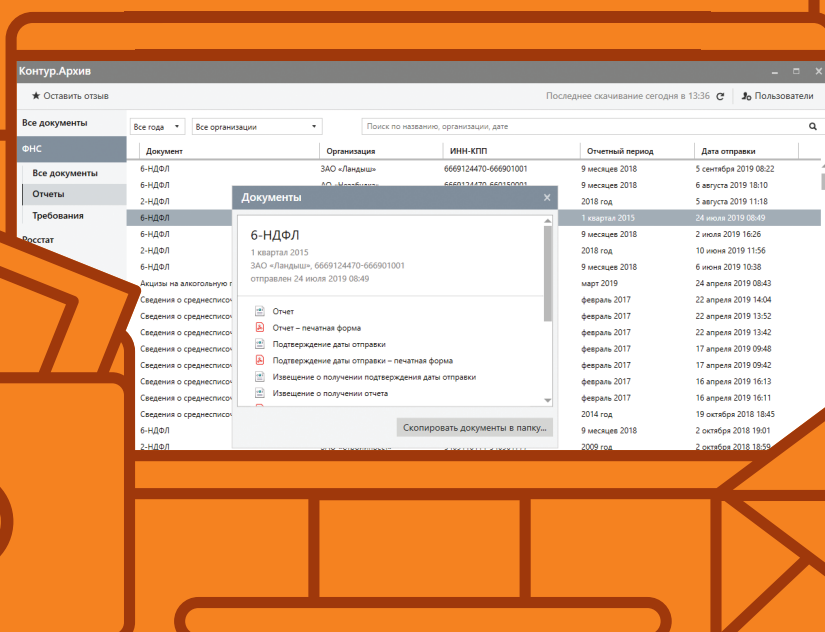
Контур.Архив

★ Оставить отзыв

Последнее скачивание сегодня в 13:36

Пользователи

Все документы

ФНС

Все документы

Отчеты

Требования

Росстат

Все года

Все организации

Поиск по названию, организации, дате

| Документ | Организация | ИНН-КПП | Отчетный период | Дата отправки |
|---|---|---|---|---|
| 6-НДФЛ | ЗАО «Ландыш» | 6669124470-666901001 | 9 месяцев 2018 | 5 сентября 2019 08:22 |
| 6-НДФЛ | ЗАО «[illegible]» | 6669124470-666150001 | 9 месяцев 2018 | 6 августа 2019 18:10 |
| 2-НДФЛ | | | 2018 год | 5 августа 2019 11:18 |
| 6-НДФЛ | | | 1 квартал 2015 | 24 июля 2019 08:49 |
| 6-НДФЛ | | | 9 месяцев 2018 | 2 июля 2019 16:26 |
| 2-НДФЛ | | | 2018 год | 10 июня 2019 11:56 |
| 6-НДФЛ | | | 9 месяцев 2018 | 6 июня 2019 10:38 |
| Акцизы на алкогольную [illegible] | | | март 2019 | 24 апреля 2019 08:43 |
| Сведения о среднесписоч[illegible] | | | февраль 2017 | 22 апреля 2019 14:04 |
| Сведения о среднесписоч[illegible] | | | февраль 2017 | 22 апреля 2019 13:52 |
| Сведения о среднесписоч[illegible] | | | февраль 2017 | 22 апреля 2019 13:42 |
| Сведения о среднесписоч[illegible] | | | февраль 2017 | 17 апреля 2019 09:48 |
| Сведения о среднесписоч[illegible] | | | февраль 2017 | 17 апреля 2019 09:42 |
| Сведения о среднесписоч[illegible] | | | февраль 2017 | 16 апреля 2019 16:13 |
| Сведения о среднесписоч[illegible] | | | февраль 2017 | 16 апреля 2019 16:11 |
| Сведения о среднесписоч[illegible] | | | 2014 год | 19 октября 2018 18:45 |
| 6-НДФЛ | | | 9 месяцев 2018 | 2 октября 2018 19:01 |
| 2-НДФЛ | | | 2009 год | 2 октября 2018 18:59 |

Документы

6-НДФЛ
1 квартал 2015
ЗАО «Ландыш», 6669124470-666901001
отправлен 24 июля 2019 08:49

Отчет
Отчет – печатная форма
Подтверждение даты отправки
Подтверждение даты отправки – печатная форма
Извещение о получении подтверждения даты отправки
Извещение о получении отчета

Скопировать документы в папку...